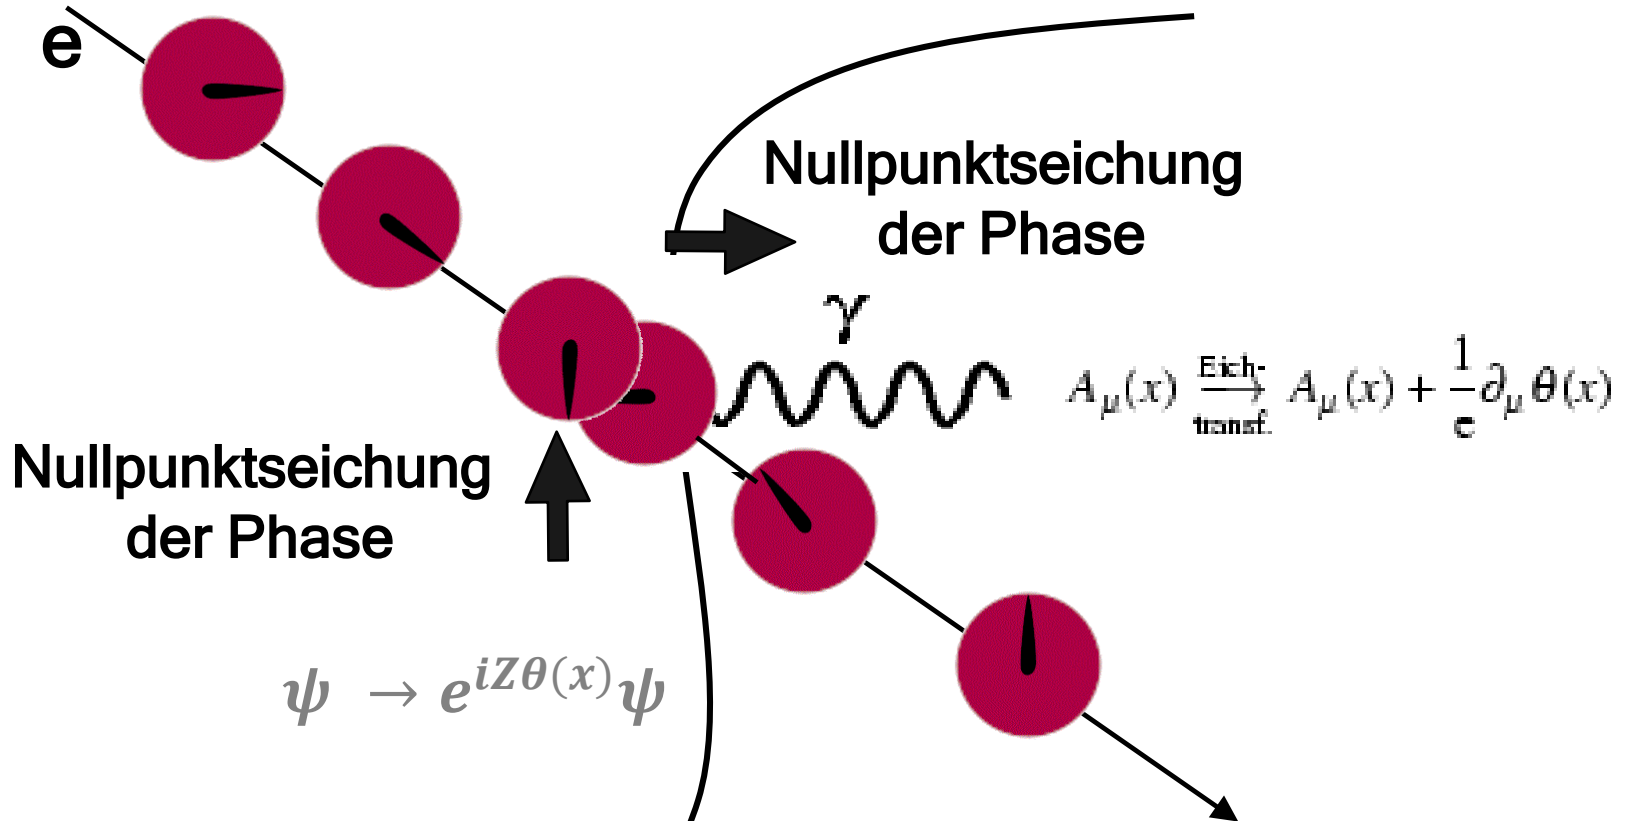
e

Nullpunktseichung der Phase

$\gamma$

$A_\mu(x) \xrightarrow[\text{transf.}]{\text{Eich-}} A_\mu(x) + \frac{1}{e}\partial_\mu \theta(x)$

Nullpunktseichung der Phase

$\psi \rightarrow e^{iZ\theta(x)}\psi$